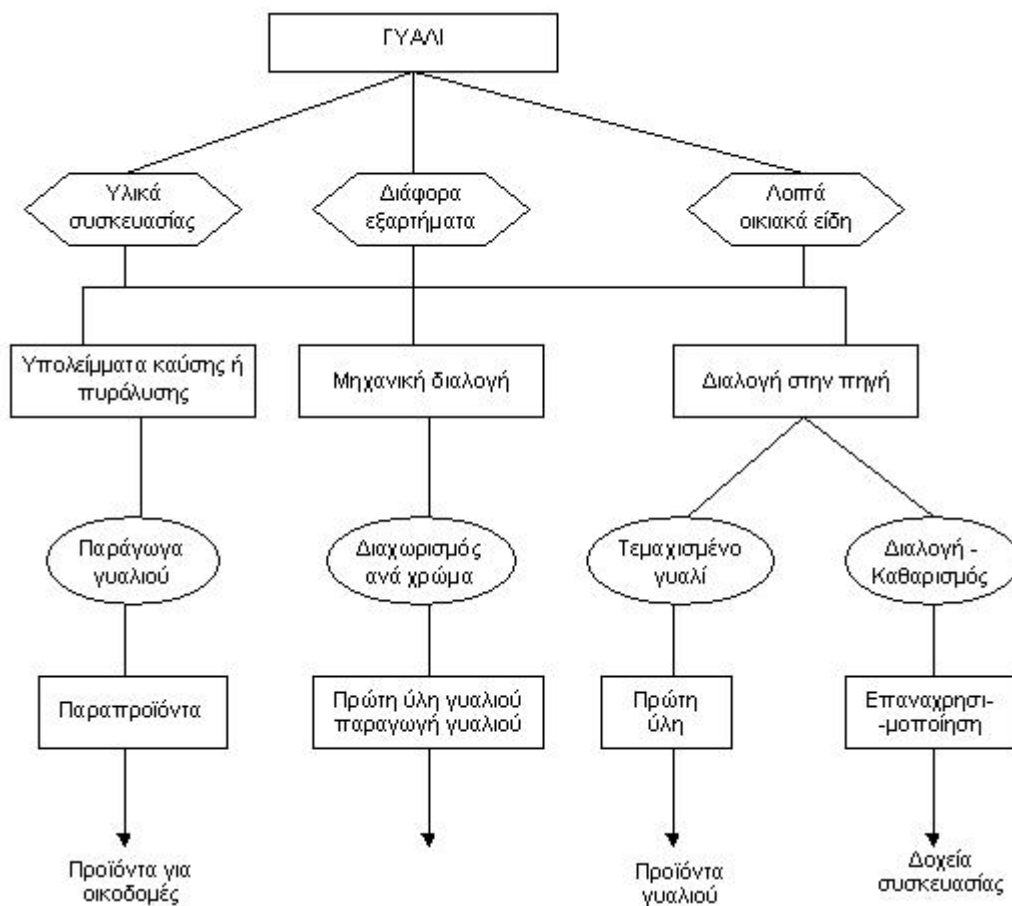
ΓΥΑΛΙ

Υλικά συσκευασίας

Διάφορα εξαρτήματα

Λοιπά οικιακά είδη

Υπολείμματα καύσης ή πυρόλυσης

Μηχανική διαλογή

Διαλογή στην πηγή

Παράγωγα γυαλιού

Διαχωρισμός ανά χρώμα

Τεμαχισμένο γυαλί

Διαλογή - Καθαρισμός

Παραπροϊόντα

Πρώτη ύλη γυαλιού παραγωγή γυαλιού

Πρώτη ύλη

Επαναχρησι--μοποίηση

Προϊόντα για οικοδομές

Προϊόντα γυαλιού

Δοχεία συσκευασίας